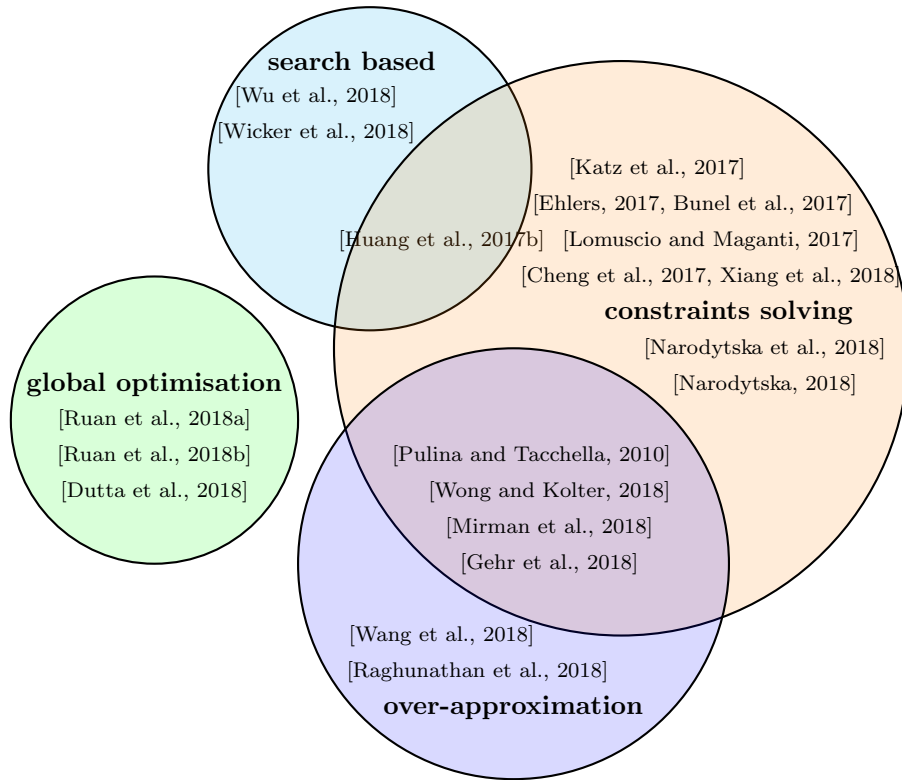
search based
[Wu et al., 2018]
[Wicker et al., 2018]

[Katz et al., 2017]
[Ehlers, 2017, Bunel et al., 2017]
[Huang et al., 2017b]
[Lomuscio and Maganti, 2017]
[Cheng et al., 2017, Xiang et al., 2018]
constraints solving
[Narodytska et al., 2018]
[Narodytska, 2018]

global optimisation
[Ruan et al., 2018a]
[Ruan et al., 2018b]
[Dutta et al., 2018]

[Pulina and Tacchella, 2010]
[Wong and Kolter, 2018]
[Mirman et al., 2018]
[Gehr et al., 2018]

[Wang et al., 2018]
[Raghunathan et al., 2018]
over-approximation